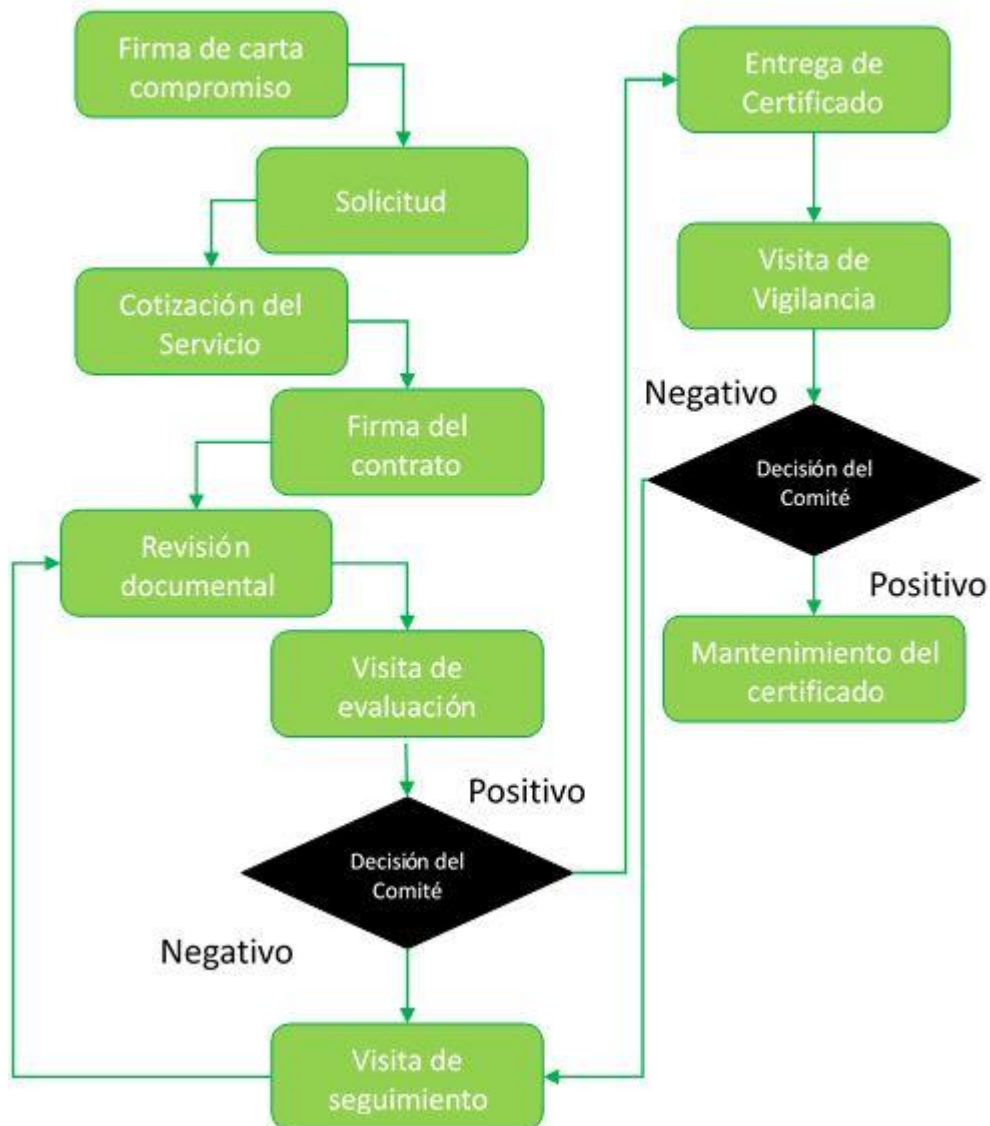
Firma de carta compromiso

Solicitud

Cotización del Servicio

Firma del contrato

Revisión documental

Visita de evaluación

Positivo

Decisión del Comité

Negativo

Visita de seguimiento

Entrega de Certificado

Visita de Vigilancia

Negativo

Decisión del Comité

Positivo

Mantenimiento del certificado